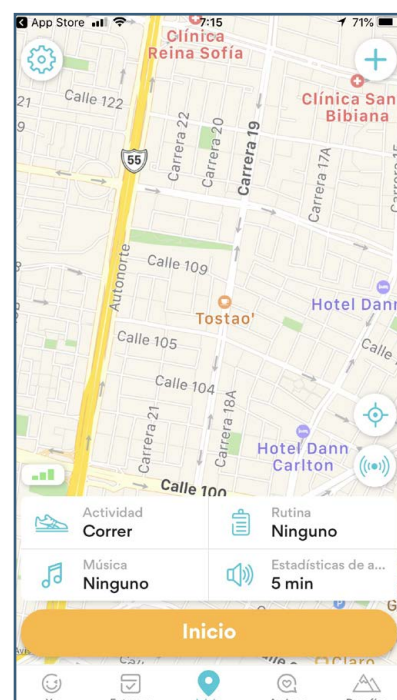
App Store 7:15 71%

Clínica Reina Sofía

Clínica San Bibiana

21

Calle 122

55

Carrera 22

Carrera 20

Carrera 19

Carrera 17A

Autonorte

Calle 109

Hotel Dann

Tostao'

Calle 105

Calle

Calle 104

Carrera 21

Carrera 18A

Hotel Dann Carlton

Calle 100

Actividad
Correr

Rutina
Ninguno

Música
Ninguno

Estadísticas de a...
5 min

Inicio

Claro